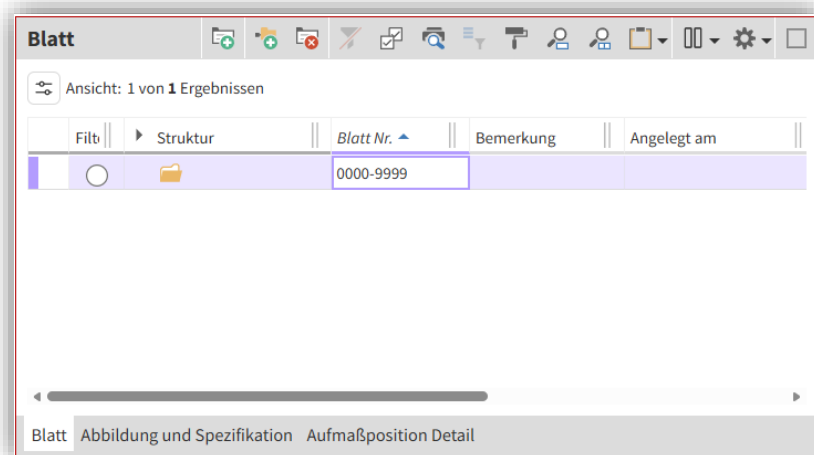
Blatt

Ansicht: 1 von **1** Ergebnissen

| Filt | Struktur | Blatt Nr. | Bemerkung | Angelegt am |
|---|---|---|---|---|
|  |  | 0000-9999 |  |  |

Blatt Abbildung und Spezifikation Aufmaßposition Detail